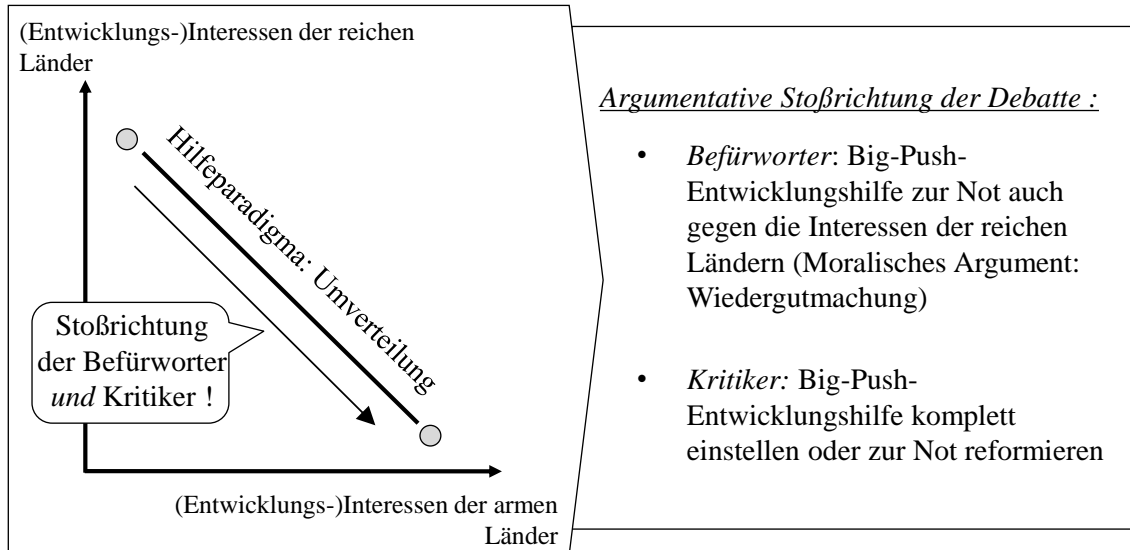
(Entwicklungs-)Interessen der reichen Länder

Hilfeparadigma: Umverteilung

Stoßrichtung der Befürworter *und* Kritiker !

(Entwicklungs-)Interessen der armen Länder

*Argumentative Stoßrichtung der Debatte :*

• *Befürworter*: Big-Push-Entwicklungshilfe zur Not auch gegen die Interessen der reichen Ländern (Moralisches Argument: Wiedergutmachung)

• *Kritiker:* Big-Push-Entwicklungshilfe komplett einstellen oder zur Not reformieren